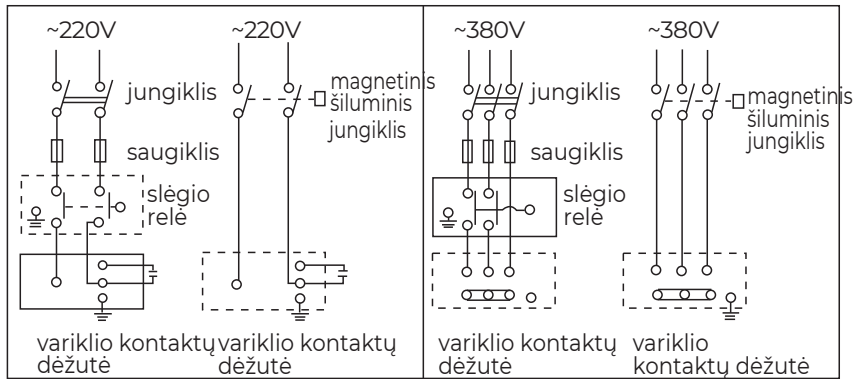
~220V

jungiklis

saugiklis

slėgio relė

variklio kontaktų dėžutė

~220V

magnetinis šiluminis jungiklis

variklio kontaktų dėžutė

~380V

jungiklis

saugiklis

slėgio relė

variklio kontaktų dėžutė

~380V

magnetinis šiluminis jungiklis

variklio kontaktų dėžutė